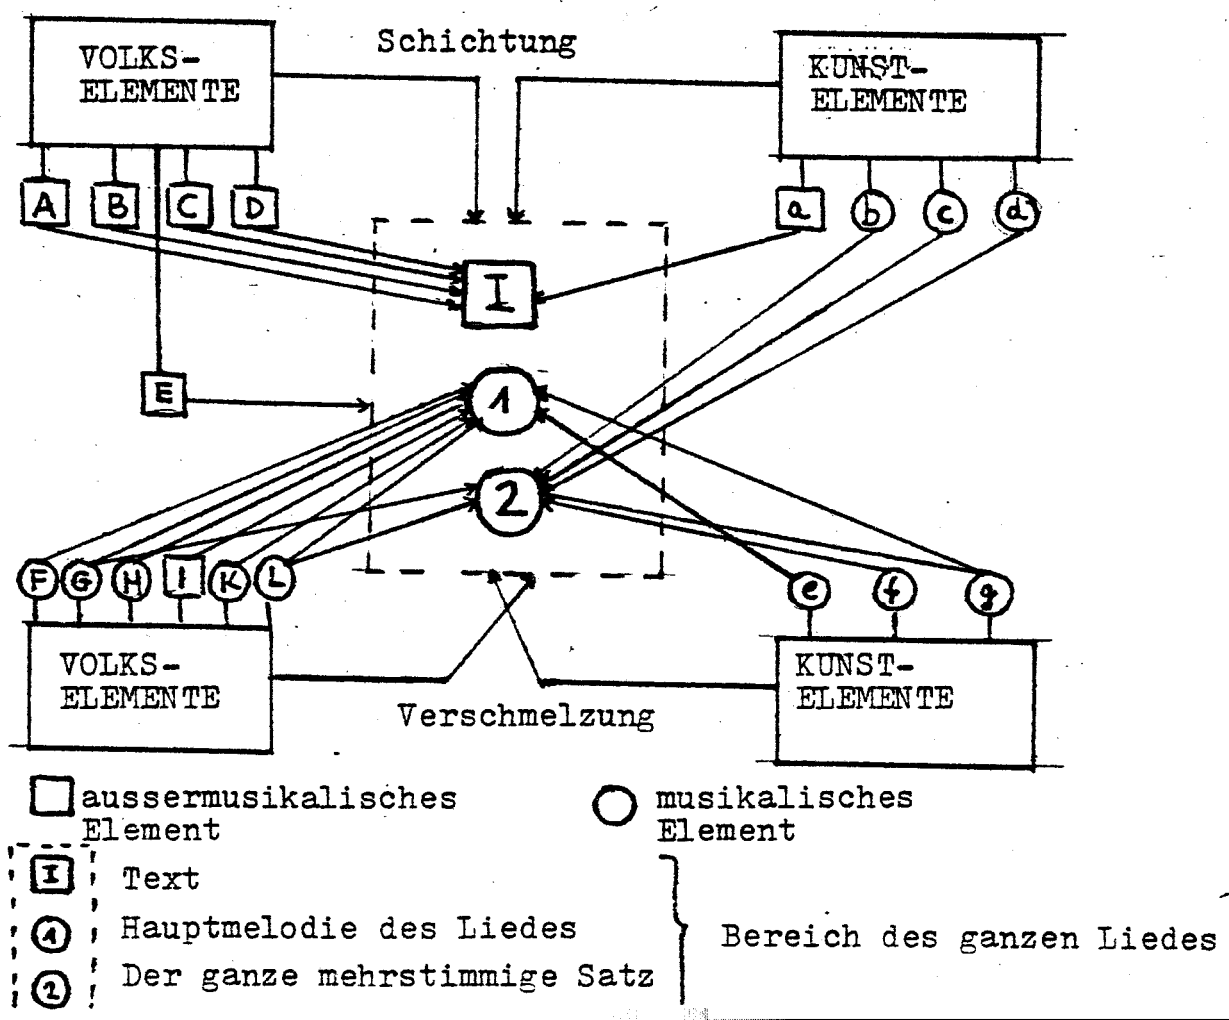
VOLKS-ELEMENTE

Schichtung

KUNST-ELEMENTE

A B C D

a b c d

I

E

1

2

F G H I K L

e f g

VOLKS-ELEMENTE

KUNST-ELEMENTE

Verschmelzung

aussermusikalisches Element

musikalisches Element

I Text

1 Hauptmelodie des Liedes

2 Der ganze mehrstimmige Satz

Bereich des ganzen Liedes